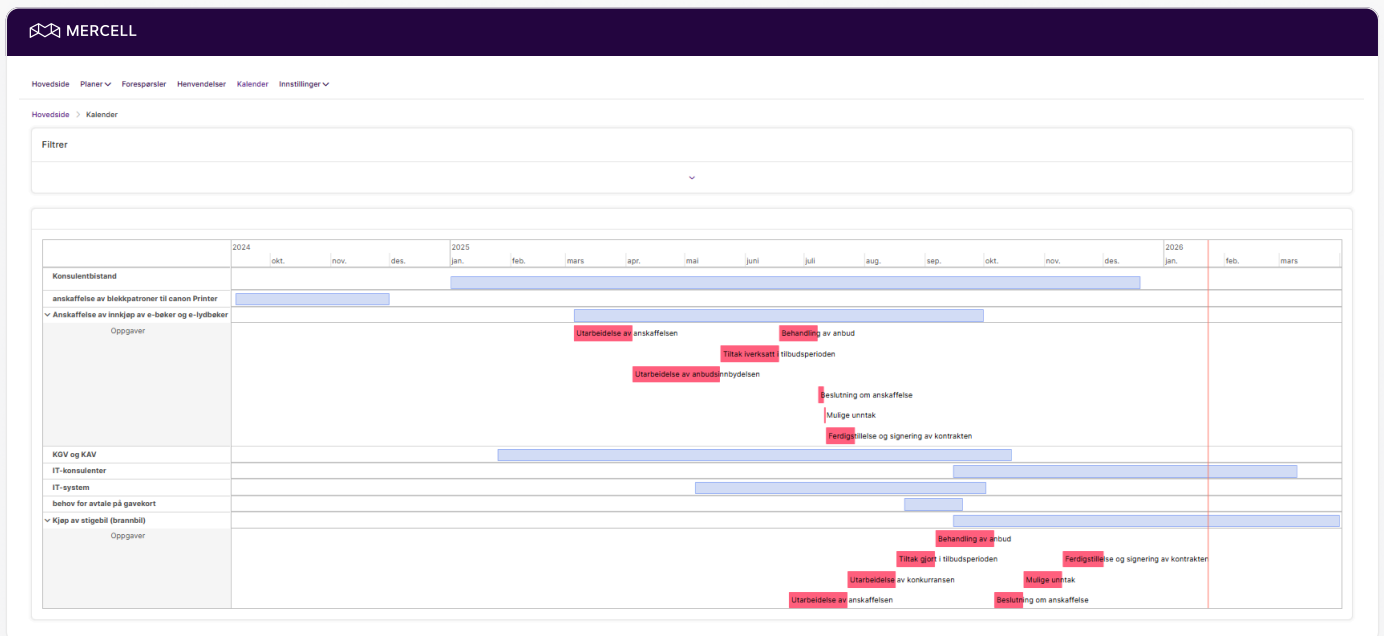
MERCELL

Hovedside Planer Forespørsler Henvendelser Kalender Innstillinger

Hovedside > Kalender

Filtrer

2024
okt. nov. des.
2025
jan. feb. mars apr. mai juni juli aug. sep. okt. nov. des.
2026
jan. feb. mars

Konsulentbistand
anskaffelse av blekkpatroner til canon Printer
Anskaffelse av innkjøp av e-bøker og e-lydbøker
Oppgaver
Utarbeidelse av anskaffelsen
Behandling av anbud
Tiltak iverksatt i tilbudsperioden
Utarbeidelse av anbudsinnbydelsen
Beslutning om anskaffelse
Mulige unntak
Ferdigstillelse og signering av kontrakten
KGV og KAV
IT-konsulenter
IT-system
behov for avtale på gavekort
Kjøp av stigebil (brannbil)
Oppgaver
Behandling av anbud
Tiltak gjort i tilbudsperioden
Ferdigstillelse og signering av kontrakten
Utarbeidelse av konkurransen
Mulige unntak
Utarbeidelse av anskaffelsen
Beslutning om anskaffelse